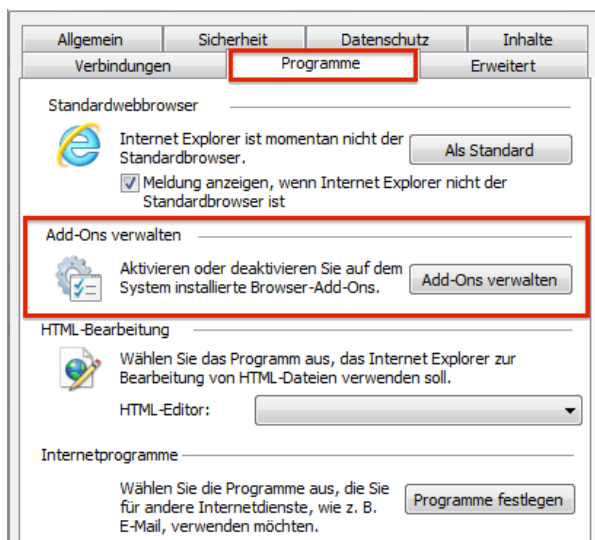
Allgemein
Sicherheit
Datenschutz
Inhalte
Verbindungen
Programme
Erweitert

Standardwebbrowser

Internet Explorer ist momentan nicht der Standardbrowser.

Als Standard

Meldung anzeigen, wenn Internet Explorer nicht der Standardbrowser ist

Add-Ons verwalten

Aktivieren oder deaktivieren Sie auf dem System installierte Browser-Add-Ons.

Add-Ons verwalten

HTML-Bearbeitung

Wählen Sie das Programm aus, das Internet Explorer zur Bearbeitung von HTML-Dateien verwenden soll.

HTML-Editor:

Internetprogramme

Wählen Sie die Programme aus, die Sie für andere Internetdienste, wie z. B. E-Mail, verwenden möchten.

Programme festlegen